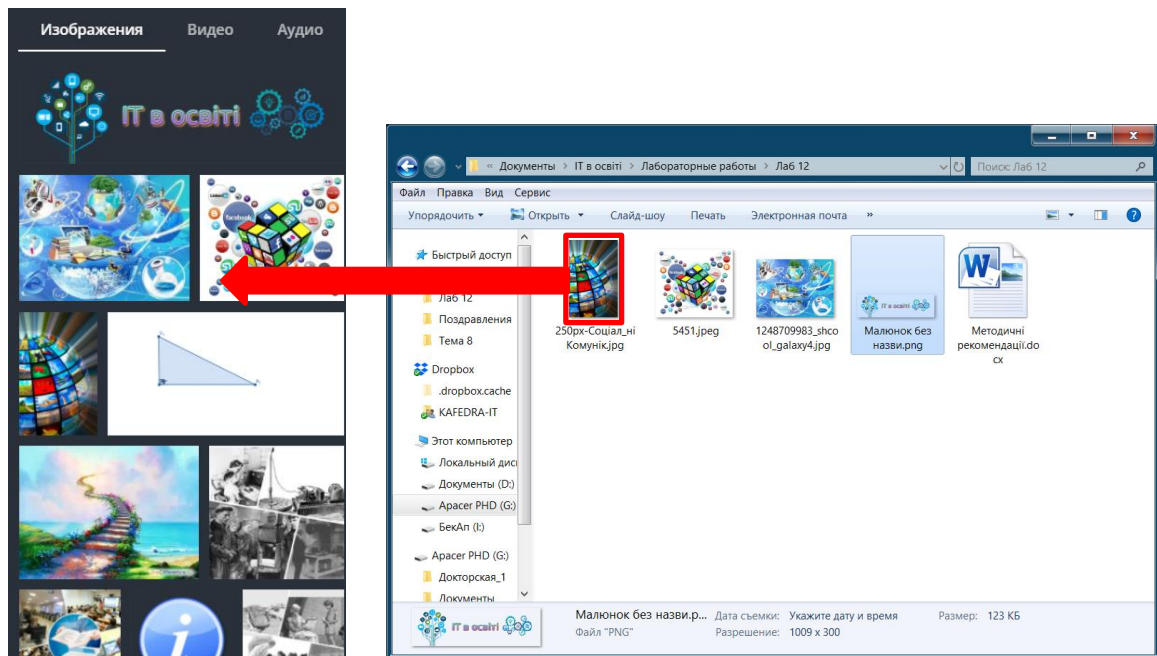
Изображения Видео Аудио

IT в освіті

« Документы › IT в освіті › Лабораторные работы › Лаб 12

Поиск: Лаб 12

Файл Правка Вид Сервис

Упорядочить ▾ Открыть ▾ Слайд-шоу Печать Электронная почта »

Быстрый доступ
Лаб 12
Поздравления
Тема 8
Dropbox
.dropbox.cache
KAFEDRA-IT
Этот компьютер
Локальный дис
Документы (D:)
Apacer PHD (G:)
БекАп (I:)
Apacer PHD (G:)
Докторская_1
Документы

250px-Соціал_ні Комунік.jpg
5451.jpeg
1248709983_shcool_galaxy4.jpg
Малюнок без назви.png
Методичні рекомендації.docx

IT в освіті

Малюнок без назви.p... Дата съемки: Укажите дату и время Размер: 123 КБ
Файл "PNG" Разрешение: 1009 x 300